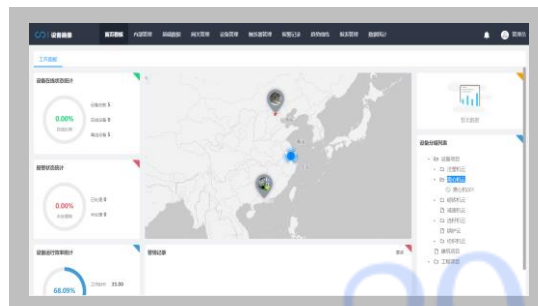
设备管家 首页概览 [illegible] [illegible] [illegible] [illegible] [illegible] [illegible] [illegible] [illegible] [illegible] 管理员

工作面板

设备在线状态统计

0.00%

在线设备 1
离线设备 0
报警设备 0

报警状态统计

0.00%

已处理 0
未处理 0

设备运行效率统计

68.09%

报警记录

暂无数据

设备分组列表

设备根目录
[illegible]
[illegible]
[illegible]
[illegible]
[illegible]
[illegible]
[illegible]
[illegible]
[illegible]
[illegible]